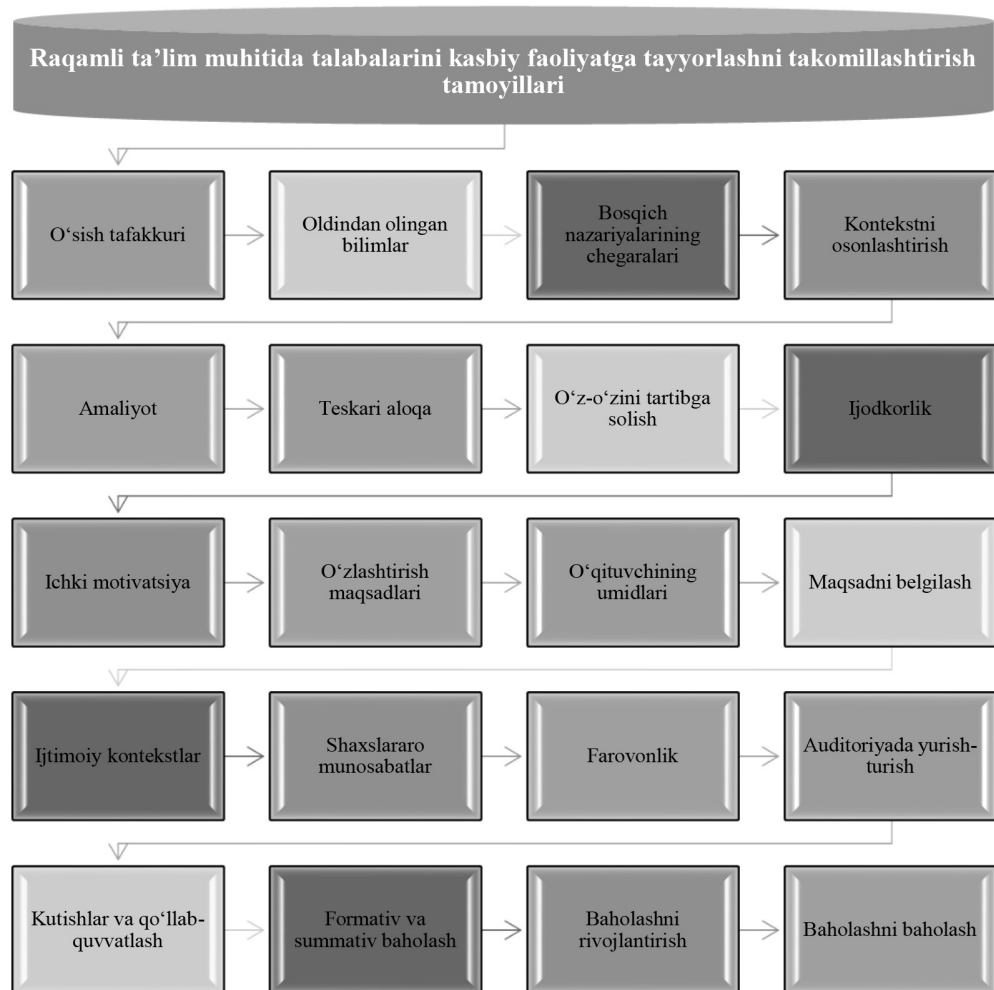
Raqamli ta’lim muhitida talabalarini kasbiy faoliyatga tayyorlashni takomillashtirish tamoyillari

O‘sish tafakkuri

Oldindan olingan bilimlar

Bosqich nazariyalarining chegaralari

Kontekstni osonlashtirish

Amaliyot

Teskari aloqa

O‘z-o‘zini tartibga solish

Ijodkorlik

Ichki motivatsiya

O‘zlashtirish maqsadlari

O‘qituvchining umidlari

Maqsadni belgilash

Ijtimoiy kontekstlar

Shaxslararo munosabatlar

Farovonlik

Auditoriyada yurish-turish

Kutishlar va qo‘llab-quvvatlash

Formativ va summativ baholash

Baholashni rivojlantirish

Baholashni baholash